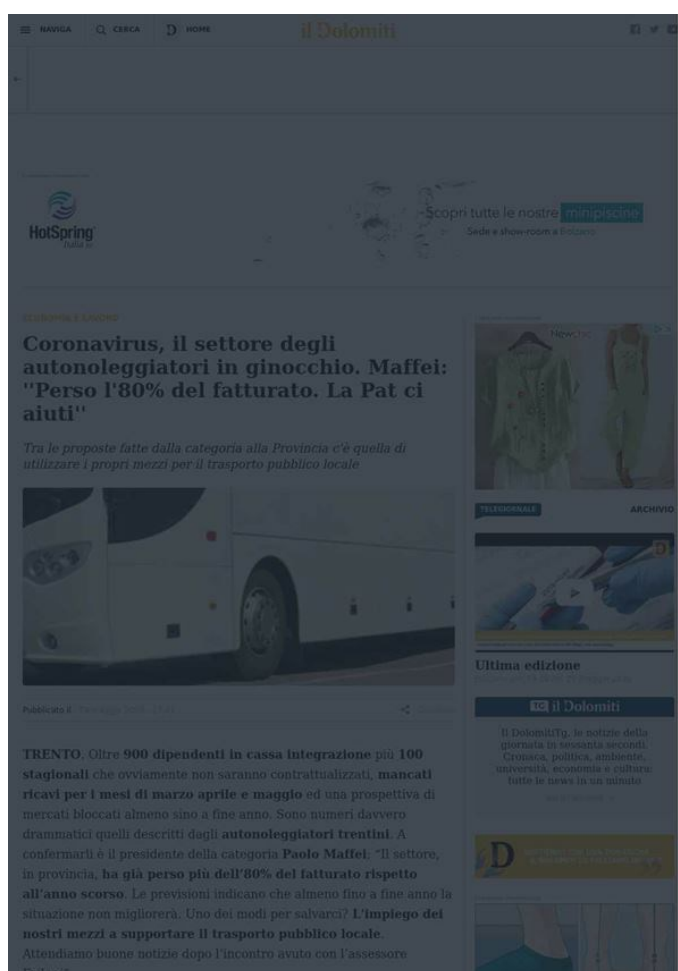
NAVIGA CERCA HOME il Dolomiti

HotSpring

Scopri tutte le nostre minipiscine
Sede e show-room a Bolzano

ECONOMIA E LAVORO

Coronavirus, il settore degli autonoleggiatori in ginocchio. Maffei: "Perso l'80% del fatturato. La Pat ci aiuti"

Tra le proposte fatte dalla categoria alla Provincia c'è quella di utilizzare i propri mezzi per il trasporto pubblico locale

Pubblicato il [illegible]

TRENTO. Oltre 900 dipendenti in cassa integrazione più 100 stagionali che ovviamente non saranno contrattualizzati, mancati ricavi per i mesi di marzo aprile e maggio ed una prospettiva di mercati bloccati almeno sino a fine anno. Sono numeri davvero drammatici quelli descritti dagli autonoleggiatori trentini. A confermarli è il presidente della categoria Paolo Maffei: "Il settore, in provincia, ha già perso più dell'80% del fatturato rispetto all'anno scorso. Le previsioni indicano che almeno fino a fine anno la situazione non migliorerà. Uno dei modi per salvarci? L'impiego dei nostri mezzi a supportare il trasporto pubblico locale. Attendiamo buone notizie dopo l'incontro avuto con l'assessore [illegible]

TELEGIORNALE ARCHIVIO

Ultima edizione
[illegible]

TG il Dolomiti

Il DolomitiTg, le notizie della giornata in sessanta secondi. Cronaca, politica, ambiente, università, economia e cultura: tutte le news in un minuto
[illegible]

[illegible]